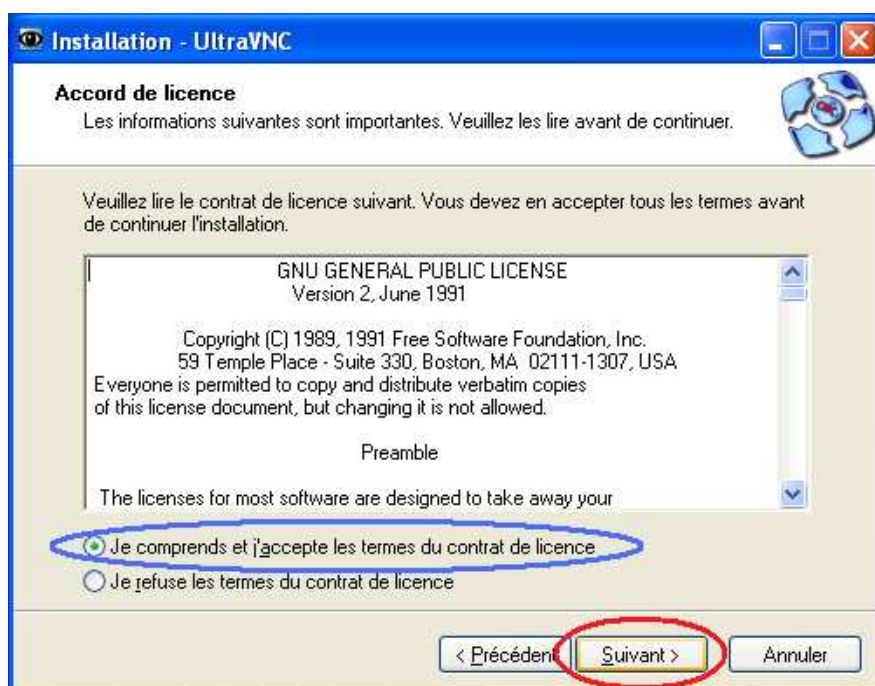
Installation - UltraVNC

Accord de licence

Les informations suivantes sont importantes. Veuillez les lire avant de continuer.

Veuillez lire le contrat de licence suivant. Vous devez en accepter tous les termes avant de continuer l'installation.

GNU GENERAL PUBLIC LICENSE
Version 2, June 1991

Copyright (C) 1989, 1991 Free Software Foundation, Inc.
59 Temple Place - Suite 330, Boston, MA 02111-1307, USA
Everyone is permitted to copy and distribute verbatim copies of this license document, but changing it is not allowed.

Preamble

The licenses for most software are designed to take away your

Je comprends et j'accepte les termes du contrat de licence

Je refuse les termes du contrat de licence

< Précédent

Suivant >

Annuler